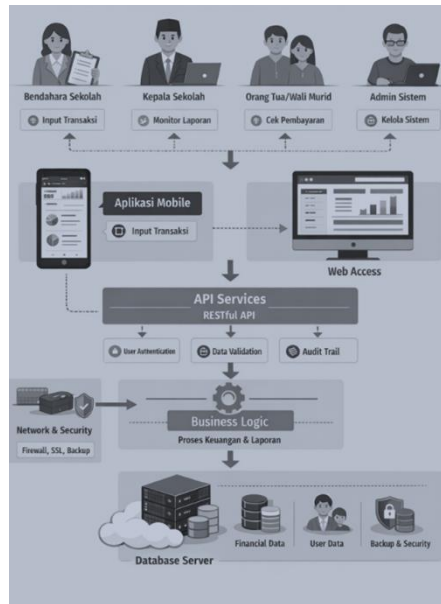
Bendahara Sekolah
Input Transaksi

Kepala Sekolah
Monitor Laporan

Orang Tua/Wali Murid
Cek Pembayaran

Admin Sistem
Kelola Sistem

Aplikasi Mobile
Input Transaksi

Web Access

API Services
RESTful API

User Authentication
Data Validation
Audit Trail

Network & Security
Firewall, SSL, Backup

Business Logic
Proses Keuangan & Laporan

Financial Data
User Data
Backup & Security

Database Server